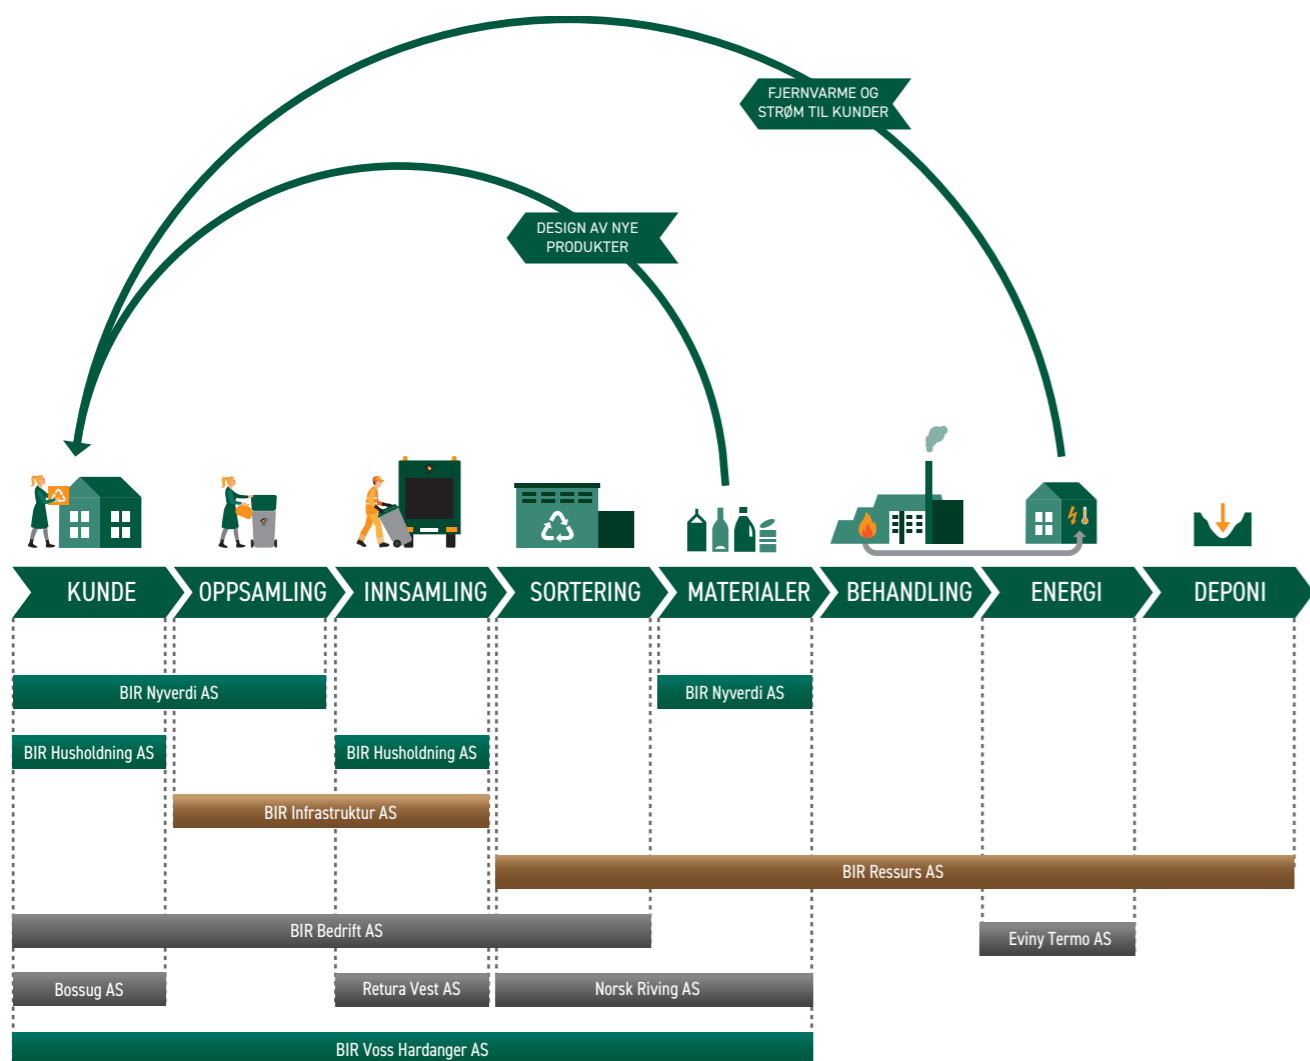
FJERNVARME OG STRØM TIL KUNDER

DESIGN AV NYE PRODUKTER

KUNDE OPPSAMLING INNSAMLING SORTERING MATERIALER BEHANDLING ENERGI DEPONI

BIR Nyverdi AS

BIR Nyverdi AS

BIR Husholdning AS

BIR Husholdning AS

BIR Infrastruktur AS

BIR Ressurs AS

BIR Bedrift AS

Eviny Termo AS

Bossug AS

Retura Vest AS

Norsk Riving AS

BIR Voss Hardanger AS